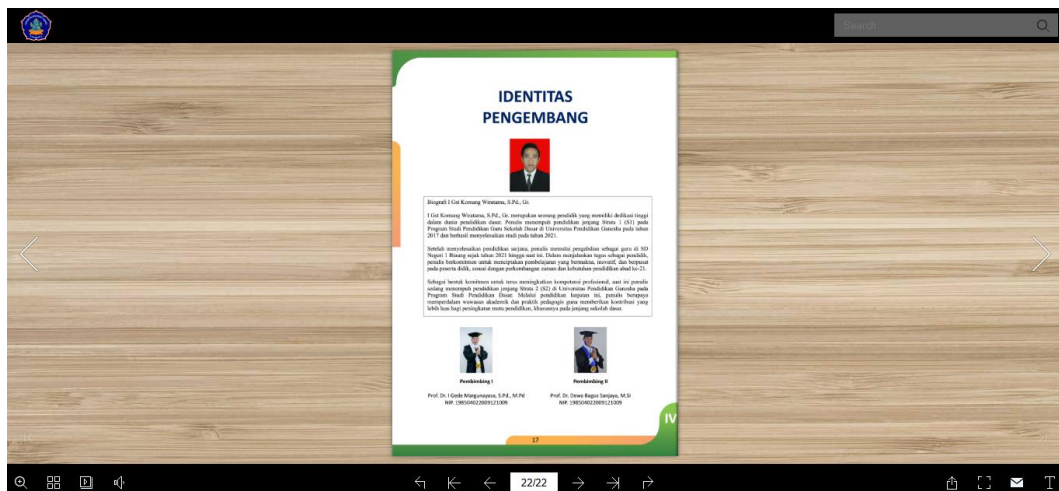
Search

IDENTITAS PENGEMBANG

Biografi I Gst Komang Wiratama, S.Pd., Gr.

I Gst Komang Wiratama, S.Pd., Gr. merupakan seorang pendidik yang memiliki dedikasi tinggi dalam dunia pendidikan dasar. Penulis menempuh pendidikan jenjang Strata 1 (S1) pada Program Studi Pendidikan Guru Sekolah Dasar di Universitas Pendidikan Ganesha pada tahun 2017 dan berhasil menyelesaikan studi pada tahun 2021.

Setelah menyelesaikan pendidikan sarjana, penulis memulai pengabdian sebagai guru di SD Negeri 1 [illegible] sejak tahun 2021 hingga saat ini. Dalam menjalankan tugas sebagai pendidik, penulis berkomitmen untuk menciptakan pembelajaran yang bermakna, inovatif, dan berpusat pada peserta didik, sesuai dengan perkembangan zaman dan kebutuhan pendidikan abad ke-21.

Sebagai bentuk komitmen untuk terus meningkatkan kompetensi profesional, saat ini penulis sedang menempuh pendidikan jenjang Strata 2 (S2) di Universitas Pendidikan Ganesha pada Program Studi Pendidikan Dasar. Melalui pendidikan lanjutan ini, penulis berupaya memperdalam wawasan akademik dan praktik pedagogis guna memberikan kontribusi yang lebih luas bagi peningkatan mutu pendidikan, khususnya pada jenjang sekolah dasar.

Pembimbing I

Prof. Dr. I Gede Margunayasa, S.Pd., M.Pd
NIP. 198504022009121009

Pembimbing II

Prof. Dr. Dewa Bagus Sanjaya, M.Si
NIP. 198504022009121009

IV

17

22/22